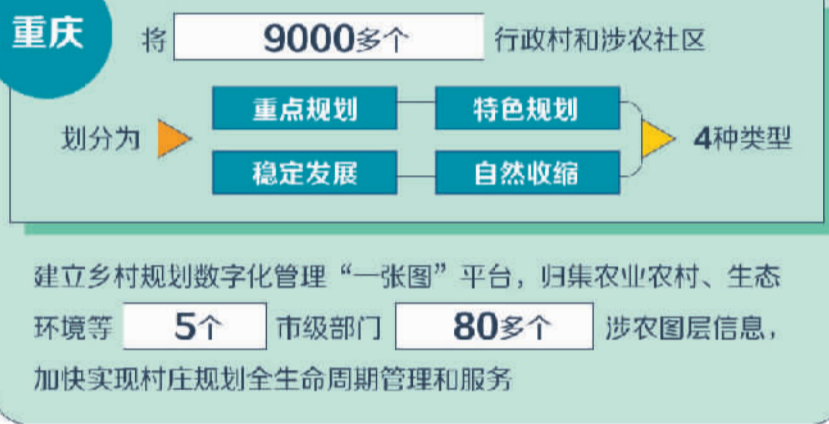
重庆

将 9000多个 行政村和涉农社区

划分为 重点规划 特色规划 稳定发展 自然收缩 4种类型

建立乡村规划数字化管理“一张图”平台，归集农业农村、生态环境等 5个 市级部门 80多个 涉农图层信息，加快实现村庄规划全生命周期管理和服务